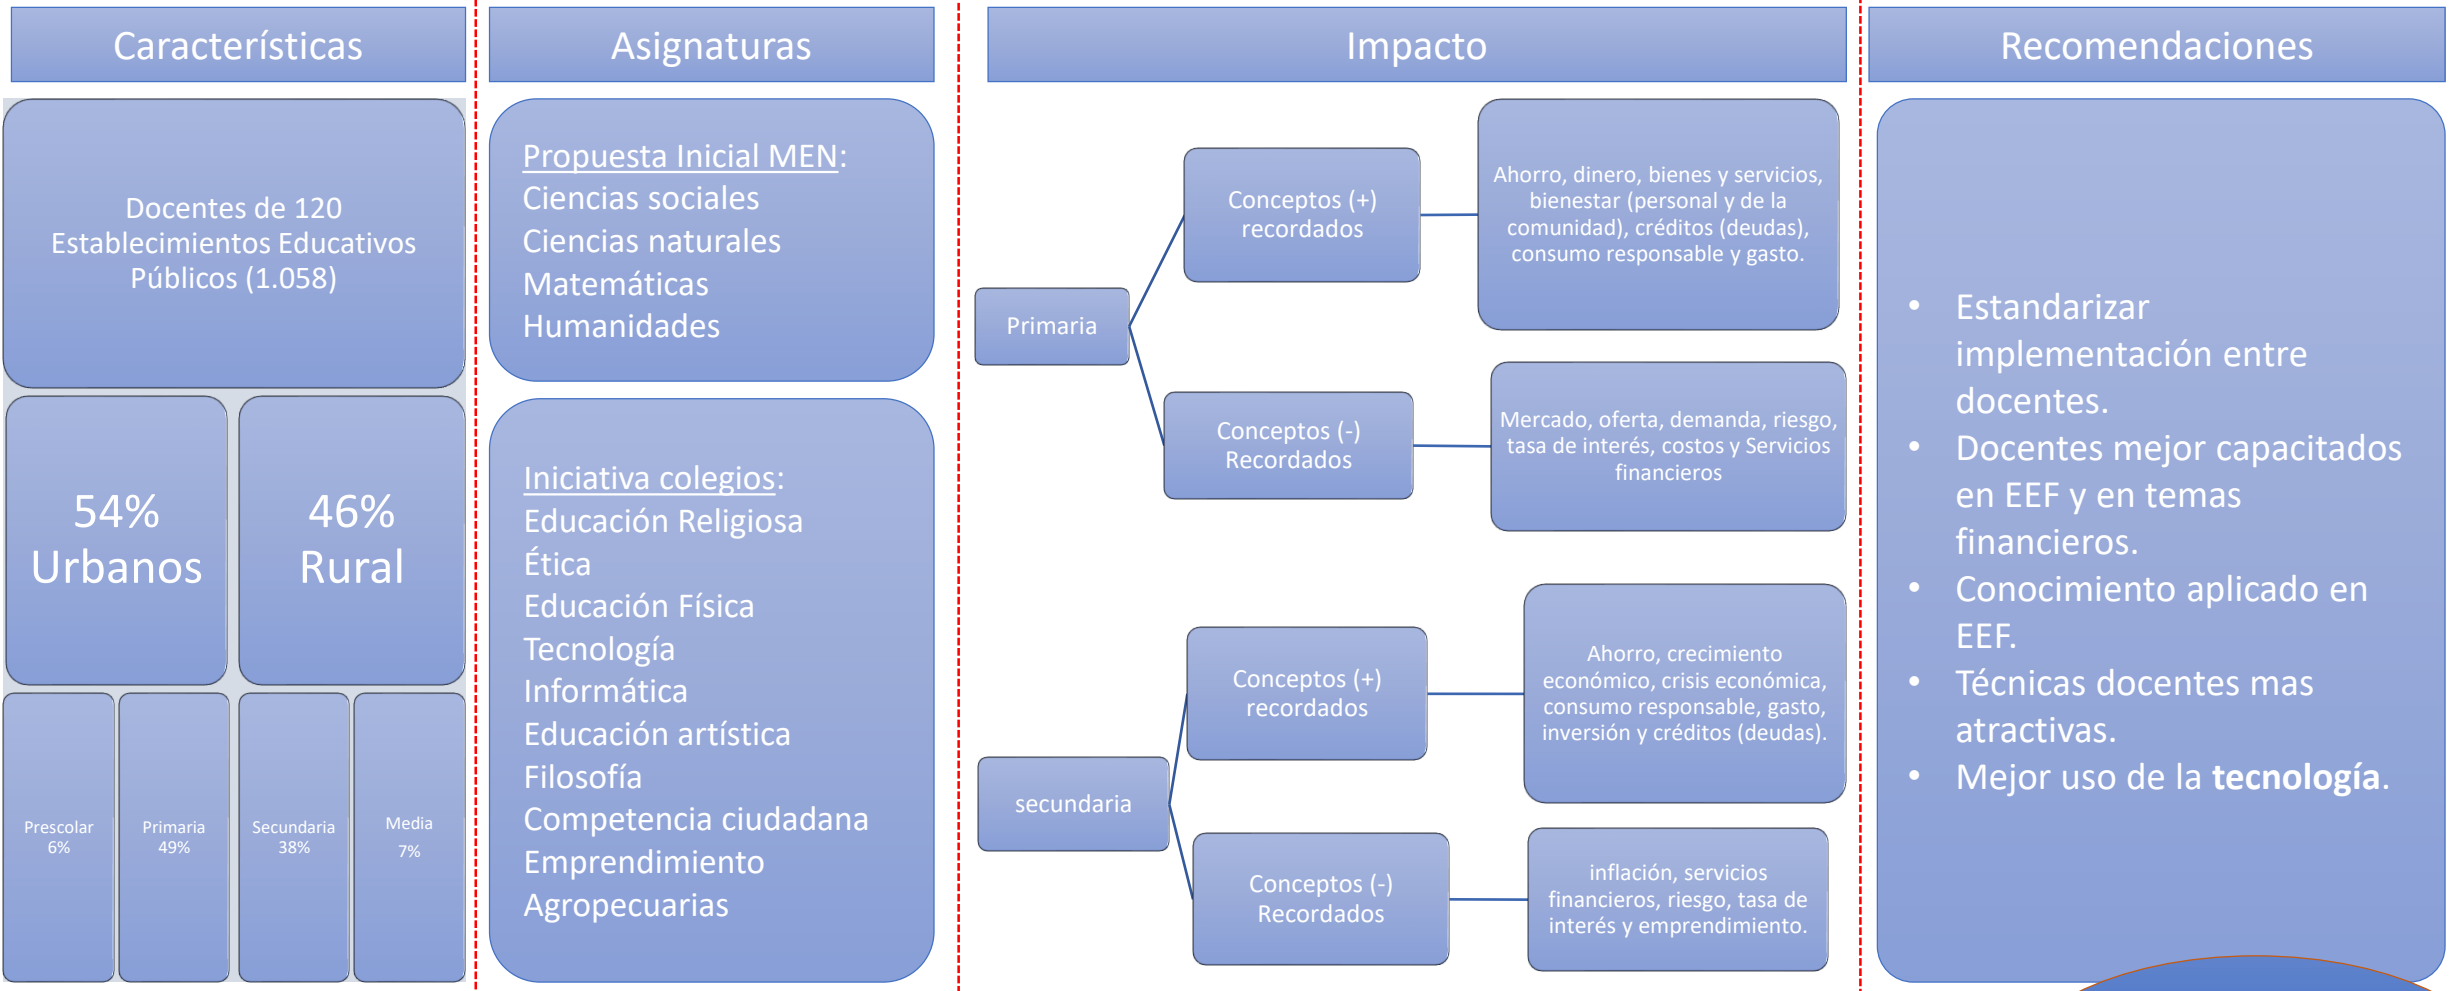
Características

Docentes de 120 Establecimientos Educativos Públicos (1.058)

54% Urbanos

46% Rural

Prescolar 6%

Primaria 49%

Secundaria 38%

Media 7%

Asignaturas

Propuesta Inicial MEN:
Ciencias sociales
Ciencias naturales
Matemáticas
Humanidades

Iniciativa colegios:
Educación Religiosa
Ética
Educación Física
Tecnología
Informática
Educación artística
Filosofía
Competencia ciudadana
Emprendimiento
Agropecuarias

Impacto

Primaria

Conceptos (+) recordados

Ahorro, dinero, bienes y servicios, bienestar (personal y de la comunidad), créditos (deudas), consumo responsable y gasto.

Conceptos (-) Recordados

Mercado, oferta, demanda, riesgo, tasa de interés, costos y Servicios financieros

secundaria

Conceptos (+) recordados

Ahorro, crecimiento económico, crisis económica, consumo responsable, gasto, inversión y créditos (deudas).

Conceptos (-) Recordados

inflación, servicios financieros, riesgo, tasa de interés y emprendimiento.

Recomendaciones

• Estandarizar implementación entre docentes.
• Docentes mejor capacitados en EEF y en temas financieros.
• Conocimiento aplicado en EEF.
• Técnicas docentes mas atractivas.
• Mejor uso de la **tecnología**.